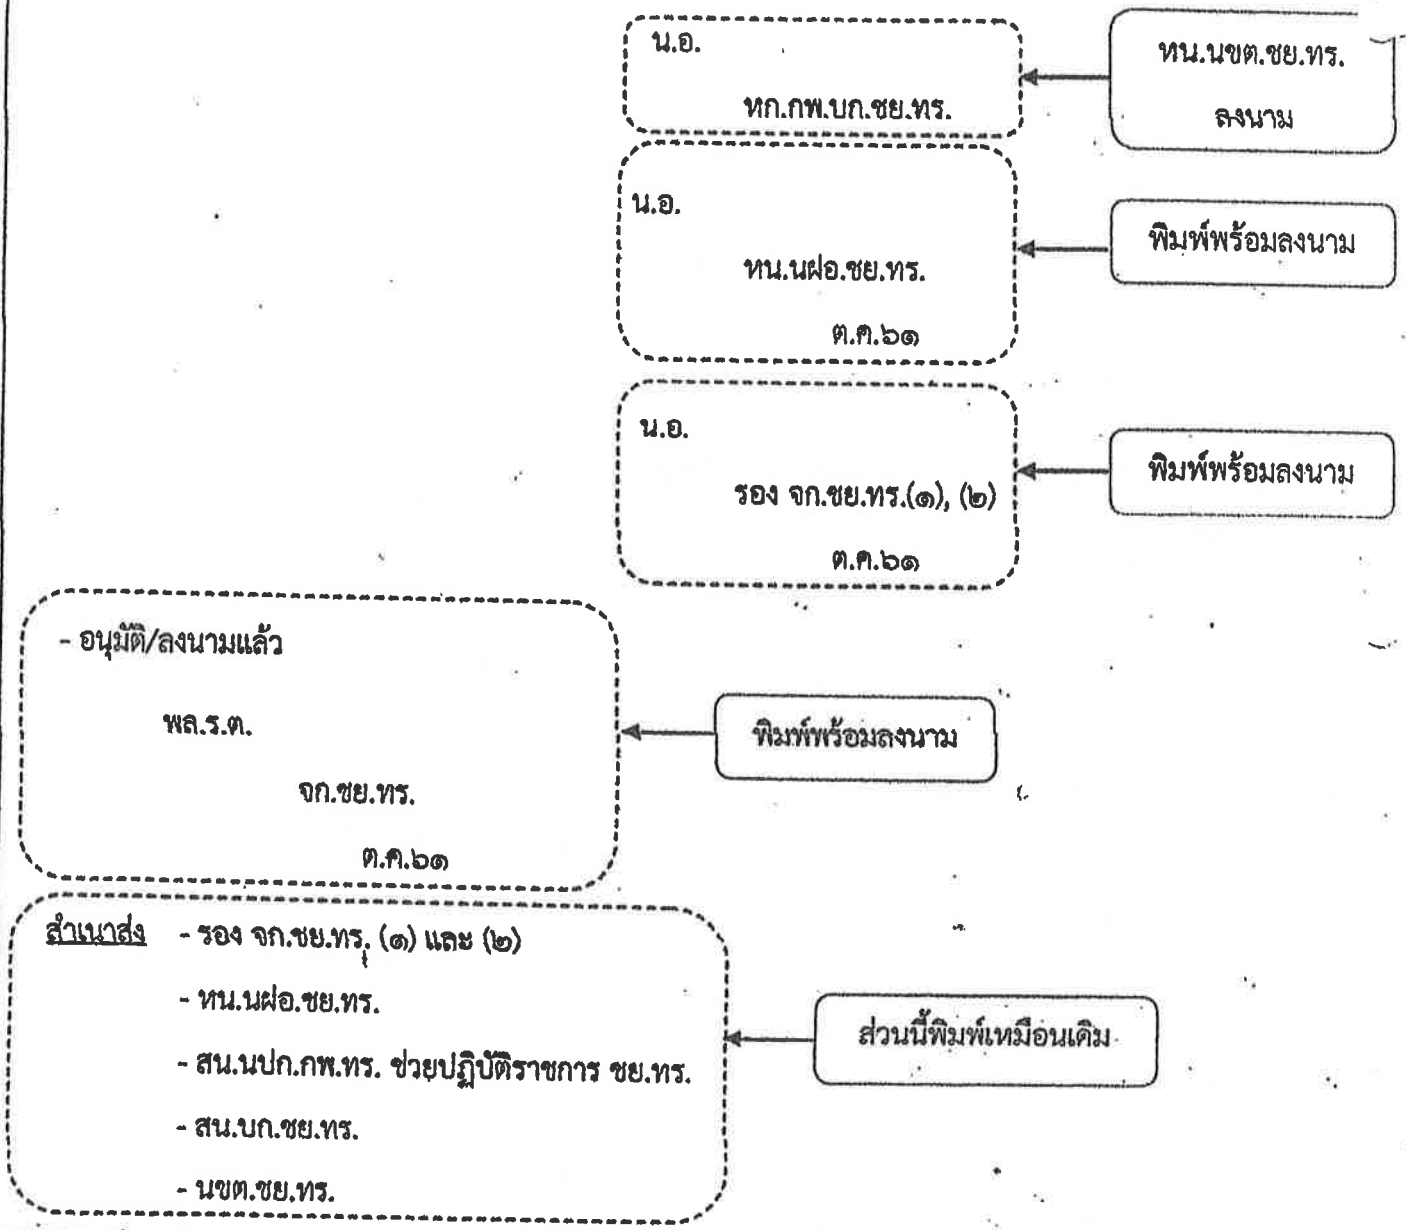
น.อ.

หก.กพ.บก.ชย.ทร.

หน.นขต.ชย.ทร.

ลงนาม

น.อ.

หน.นฝอ.ชย.ทร.

ต.ค.๖๑

พิมพ์พร้อมลงนาม

น.อ.

รอง จก.ชย.ทร.(๑), (๒)

ต.ค.๖๑

พิมพ์พร้อมลงนาม

- อนุมัติ/ลงนามแล้ว

พล.ร.ต.

จก.ชย.ทร.

ต.ค.๖๑

พิมพ์พร้อมลงนาม

สำเนาส่ง - รอง จก.ชย.ทร. (๑) และ (๒)

- หน.นฝอ.ชย.ทร.

- สน.นปก.กพ.ทร. ช่วยปฏิบัติราชการ ชย.ทร.

- สน.บก.ชย.ทร.

- นขต.ชย.ทร.

ส่วนนี้พิมพ์เหมือนเดิม